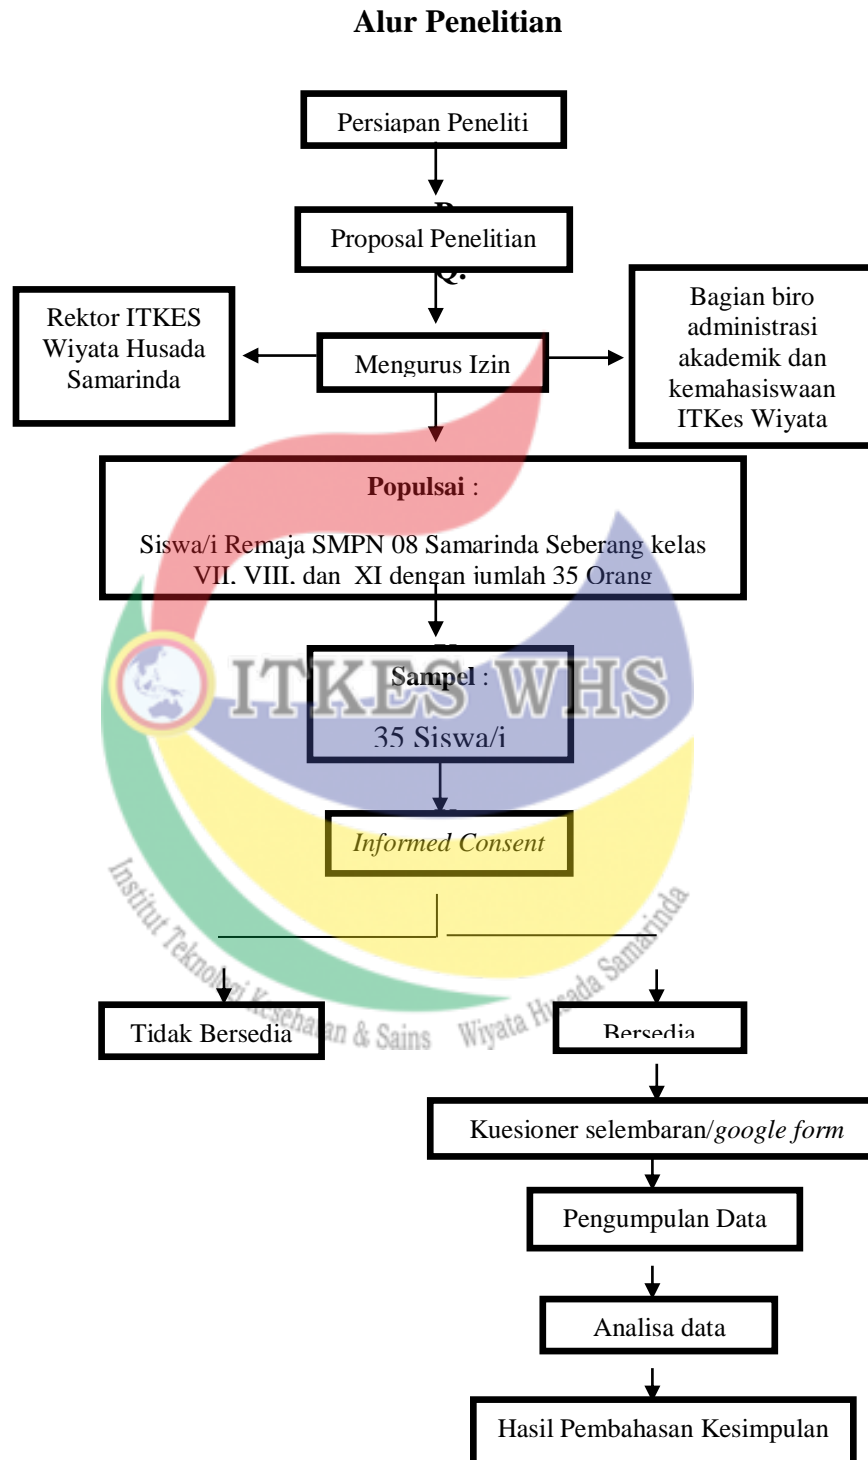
**Alur Penelitian**

Persiapan Peneliti

Proposal Penelitian

Rektor ITKES Wiyata Husada Samarinda

Mengurus Izin

Bagian biro administrasi akademik dan kemahasiswaan ITKes Wiyata

**Populsai** :

Siswa/i Remaja SMPN 08 Samarinda Seberang kelas VII, VIII, dan XI dengan jumlah 35 Orang

ITKES WHS

**Sampel** :

35 Siswa/i

*Informed Consent*

Institut Teknologi Kesehatan & Sains Wiyata Husada Samarinda

Tidak Bersedia

Bersedia

Kuesioner selembaran/*google form*

Pengumpulan Data

Analisa data

Hasil Pembahasan Kesimpulan